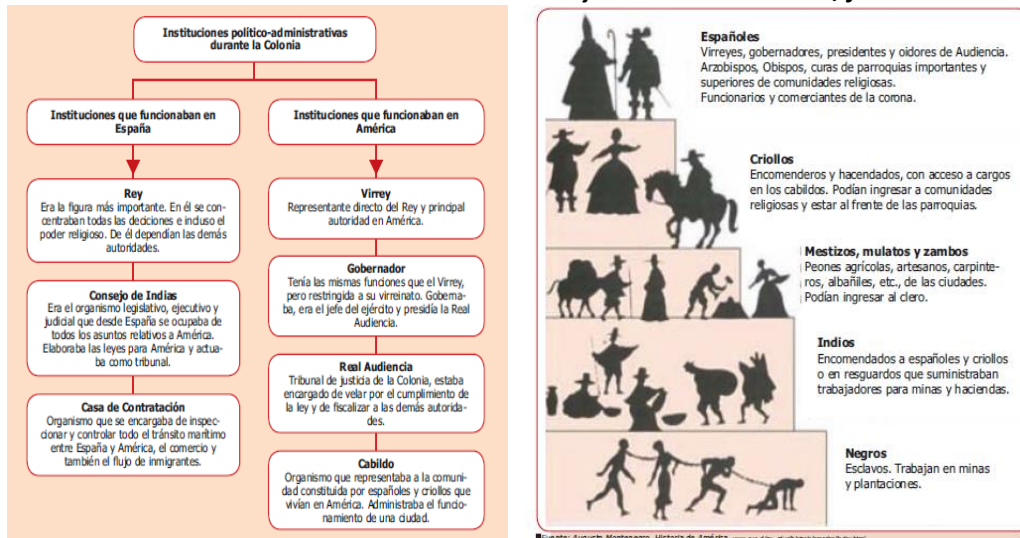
Instituciones político-administrativas durante la Colonia

Instituciones que funcionaban en España

Rey
Era la figura más importante. En él se concentraban todas las decisiones e incluso el poder religioso. De él dependían las demás autoridades.

Consejo de Indias
Era el organismo legislativo, ejecutivo y judicial que desde España se ocupaba de todos los asuntos relativos a América. Elaboraba las leyes para América y actuaba como tribunal.

Casa de Contratación
Organismo que se encargaba de inspeccionar y controlar todo el tránsito marítimo entre España y América, el comercio y también el flujo de inmigrantes.

Instituciones que funcionaban en América

Virrey
Representante directo del Rey y principal autoridad en América.

Gobernador
Tenía las mismas funciones que el Virrey, pero restringida a su virreinato. Gobernaba, era el jefe del ejército y presidía la Real Audiencia.

Real Audiencia
Tribunal de justicia de la Colonia, estaba encargado de velar por el cumplimiento de la ley y de fiscalizar a las demás autoridades.

Cabildo
Organismo que representaba a la comunidad constituida por españoles y criollos que vivían en América. Administraba el funcionamiento de una ciudad.

Españoles
Virreyes, gobernadores, presidentes y oidores de Audiencia. Arzobispos, Obispos, curas de parroquias importantes y superiores de comunidades religiosas. Funcionarios y comerciantes de la corona.

Criollos
Encomenderos y hacendados, con acceso a cargos en los cabildos. Podían ingresar a comunidades religiosas y estar al frente de las parroquias.

Mestizos, mulatos y zambos
Peones agrícolas, artesanos, carpinteros, albañiles, etc., de las ciudades. Podían ingresar al clero.

Indios
Encomendados a españoles y criollos o en resguardos que suministraban trabajadores para minas y haciendas.

Negros
Esclavos. Trabajan en minas y plantaciones.

Fuente: Augusto Montenegro. Historia de América. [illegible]